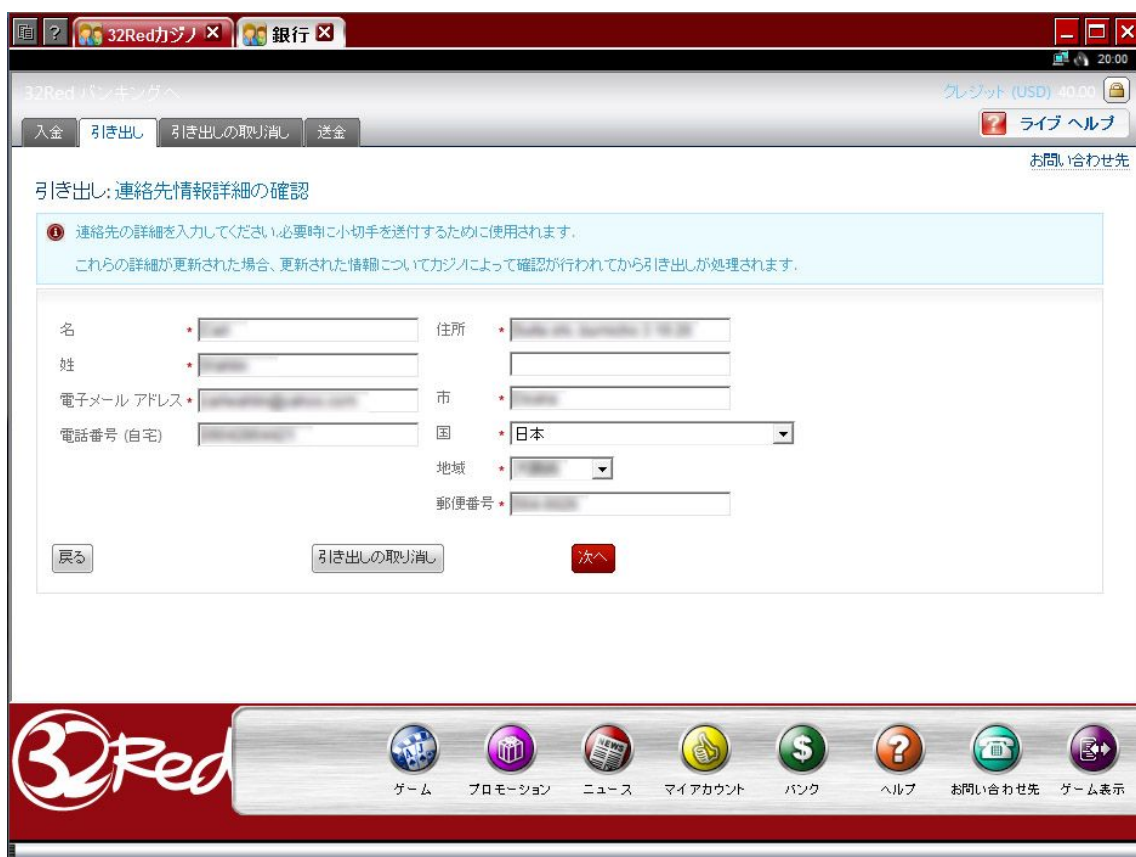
? 32Redカジノ ✕ 銀行 ✕

20:00

32Red バンキングへ

クレジット (USD) 40.00

入金 | 引き出し | 引き出しの取り消し | 送金

ライブ ヘルプ

お問い合わせ先

引き出し: 連絡先情報詳細の確認

連絡先の詳細を入力してください. 必要時に小切手を送付するために使用されます.

これらの詳細が更新された場合、更新された情報についてカジノによって確認が行われてから引き出しが処理されます.

名 * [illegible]

姓 * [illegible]

電子メール アドレス * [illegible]

電話番号 (自宅) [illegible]

住所 * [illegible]

市 * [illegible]

国 * 日本

地域 * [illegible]

郵便番号 * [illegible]

戻る

引き出しの取り消し

次へ

32Red

ゲーム プロモーション ニュース マイアカウント バンク ヘルプ お問い合わせ先 ゲーム表示

NEWS